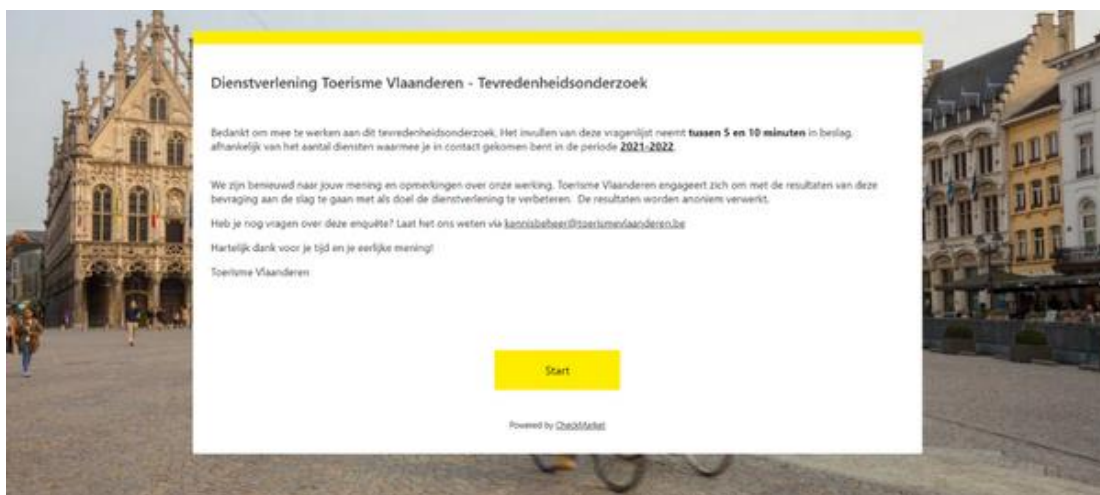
Dienstverlening Toerisme Vlaanderen - Tevredenheidsonderzoek

Bedankt om mee te werken aan dit tevredenheidsonderzoek. Het invullen van deze vragenlijst neemt **tussen 5 en 10 minuten** in beslag, afhankelijk van het aantal diensten waarmee je in contact gekomen bent in de periode **2021-2022**.

We zijn benieuwd naar jouw mening en opmerkingen over onze werking. Toerisme Vlaanderen engageert zich om met de resultaten van deze bevraging aan de slag te gaan met als doel de dienstverlening te verbeteren. De resultaten worden anoniem verwerkt.

Heb je nog vragen over deze enquête? Laat het ons weten via kennisbeheer@toerismevlaanderen.be

Hartelijk dank voor je tijd en je eerlijke mening!

Toerisme Vlaanderen

Start

Powered by CheckMarket